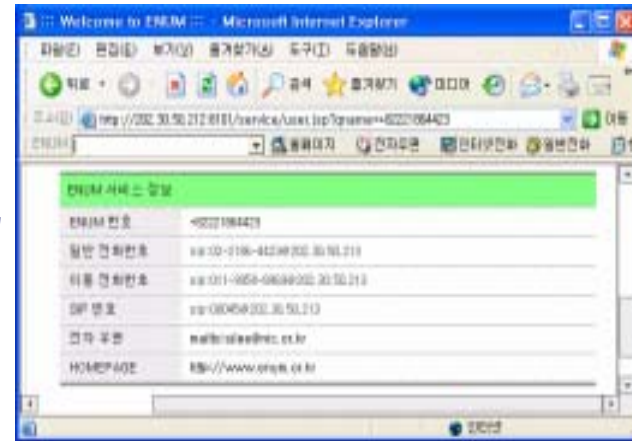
::: Welcome to ENUM ::: - Microsoft Internet Explorer

파일(F) 편집(E) 보기(V) 즐겨찾기(A) 도구(T) 도움말(H)

뒤로 · 검색 즐겨찾기 미디어

주소(D) http://202.30.50.212:8181/service/user.jsp?qname=+82221864423

ENUM 홈페이지 전자우편 인터넷전화 일반전화

| ENUM 서비스 정보 | |
|---|---|
| ENUM 번호 | +82221864423 |
| 일반 전화번호 | sip:02-2186-4423@202.30.50.213 |
| 이동 전화번호 | sip:011-9858-6868@202.30.50.213 |
| SIP 번호 | sip:0804@202.30.50.213 |
| 전자 우편 | mailto:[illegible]@mic.co.kr |
| HOMEPAGE | http://www.enum.or.kr |

인터넷